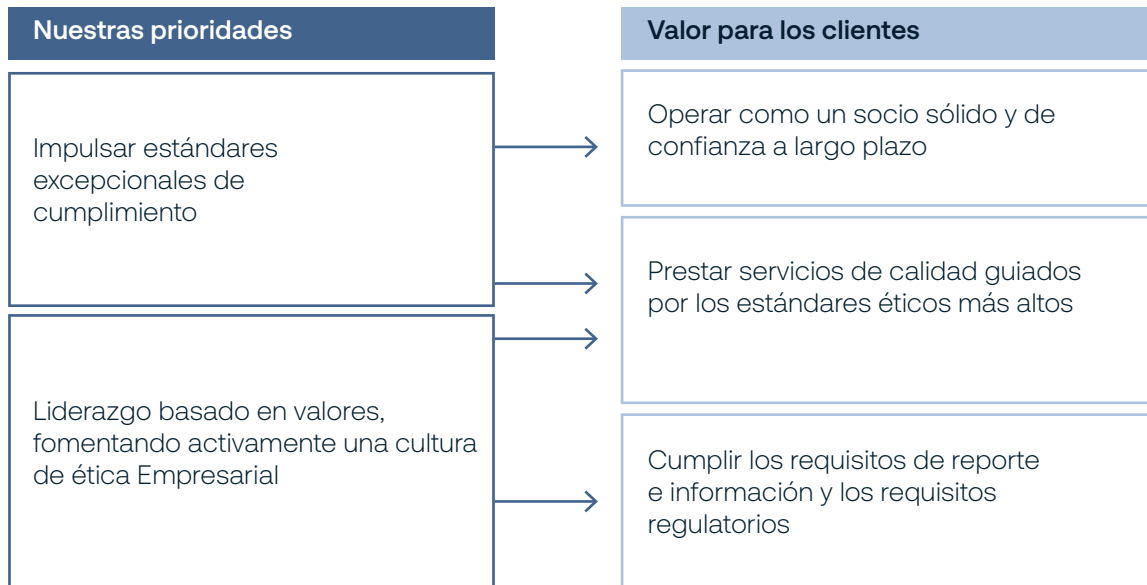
Nuestras prioridades

Impulsar estándares excepcionales de cumplimiento

Liderazgo basado en valores, fomentando activamente una cultura de ética Empresarial

Valor para los clientes

Operar como un socio sólido y de confianza a largo plazo

Prestar servicios de calidad guiados por los estándares éticos más altos

Cumplir los requisitos de reporte e información y los requisitos regulatorios